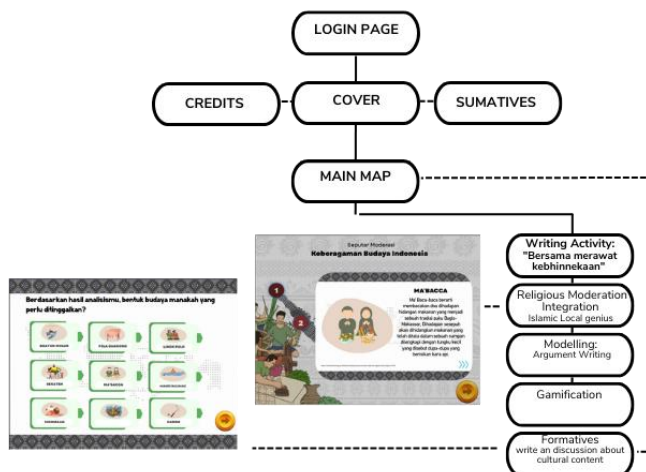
LOGIN PAGE

CREDITS

COVER

SUMATIVES

MAIN MAP

Writing Activity: "Bersama merawat kebhinnekaan"

Religious Moderation Integration
Islamic Local genius

Modelling:
Argument Writing

Gamification

Formatives
write an discussion about cultural content

Seputar Moderasi
Keberagaman Budaya Indonesia

1

2

MA'BACCA

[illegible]

Berdasarkan hasil analisismu, bentuk budaya manakah yang perlu ditinggalkan?

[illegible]